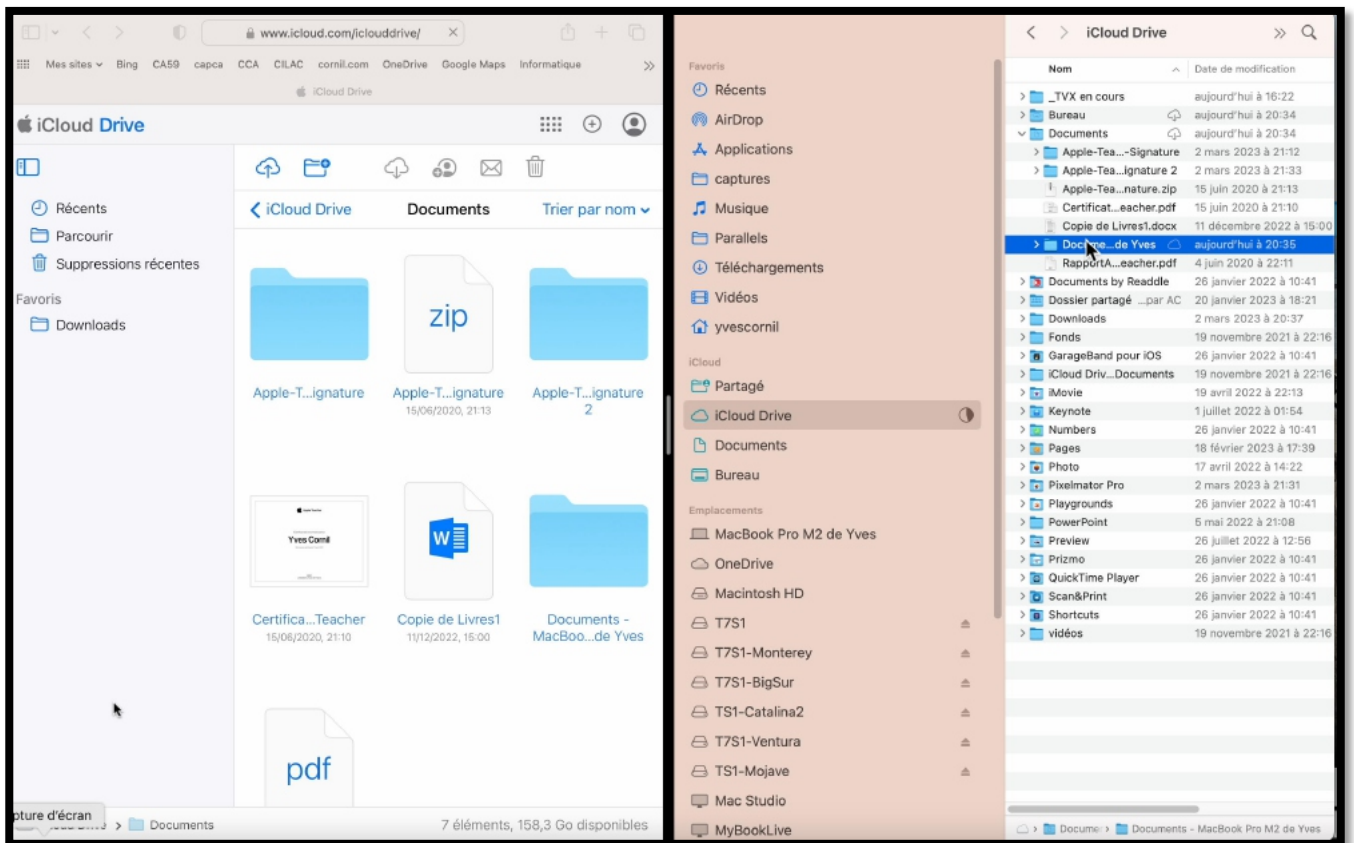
www.icloud.com/iclouddrive/

Mes sites Bing CA59 capca CCA CILAC cornil.com OneDrive Google Maps Informatique

iCloud Drive

iCloud Drive

Récents
Parcourir
Suppressions récentes
Favoris
Downloads

iCloud Drive Documents Trier par nom

zip

Apple-T...ignature

Apple-T...ignature
15/06/2020, 21:13

Apple-T...ignature 2

Yves Cornil

Certifica...Teacher
15/06/2020, 21:10

Copie de Livres1
11/12/2022, 15:00

Documents - MacBoo...de Yves

pdf

pture d'écran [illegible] > Documents 7 éléments, 158,3 Go disponibles

Favoris
Récents
AirDrop
Applications
captures
Musique
Parallels
Téléchargements
Vidéos
yvescornil
iCloud
Partagé
iCloud Drive
Documents
Bureau
Emplacements
MacBook Pro M2 de Yves
OneDrive
Macintosh HD
T7S1
T7S1-Monterey
T7S1-BigSur
TS1-Catalina2
T7S1-Ventura
TS1-Mojave
Mac Studio
MyBookLive

iCloud Drive

| Nom | Date de modification |
|---|---|
| _TVX en cours | aujourd'hui à 16:22 |
| Bureau | aujourd'hui à 20:34 |
| Documents | aujourd'hui à 20:34 |
| Apple-Tea...-Signature | 2 mars 2023 à 21:12 |
| Apple-Tea...ignature 2 | 2 mars 2023 à 21:33 |
| Apple-Tea...nature.zip | 15 juin 2020 à 21:13 |
| Certificat...eacher.pdf | 15 juin 2020 à 21:10 |
| Copie de Livres1.docx | 11 décembre 2022 à 15:00 |
| Docume...de Yves | aujourd'hui à 20:35 |
| RapportA...eacher.pdf | 4 juin 2020 à 22:11 |
| Documents by Readdle | 26 janvier 2022 à 10:41 |
| Dossier partagé ...par AC | 20 janvier 2023 à 18:21 |
| Downloads | 2 mars 2023 à 20:37 |
| Fonds | 19 novembre 2021 à 22:16 |
| GarageBand pour iOS | 26 janvier 2022 à 10:41 |
| iCloud Driv...Documents | 19 novembre 2021 à 22:16 |
| iMovie | 19 avril 2022 à 22:13 |
| Keynote | 1 juillet 2022 à 01:54 |
| Numbers | 26 janvier 2022 à 10:41 |
| Pages | 18 février 2023 à 17:39 |
| Photo | 17 avril 2022 à 14:22 |
| Pixelmator Pro | 2 mars 2023 à 21:31 |
| Playgrounds | 26 janvier 2022 à 10:41 |
| PowerPoint | 5 mai 2022 à 21:08 |
| Preview | 26 juillet 2022 à 12:56 |
| Prizmo | 26 janvier 2022 à 10:41 |
| QuickTime Player | 26 janvier 2022 à 10:41 |
| Scan&Print | 26 janvier 2022 à 10:41 |
| Shortcuts | 26 janvier 2022 à 10:41 |
| vidéos | 19 novembre 2021 à 22:16 |

Docume > Documents - MacBook Pro M2 de Yves